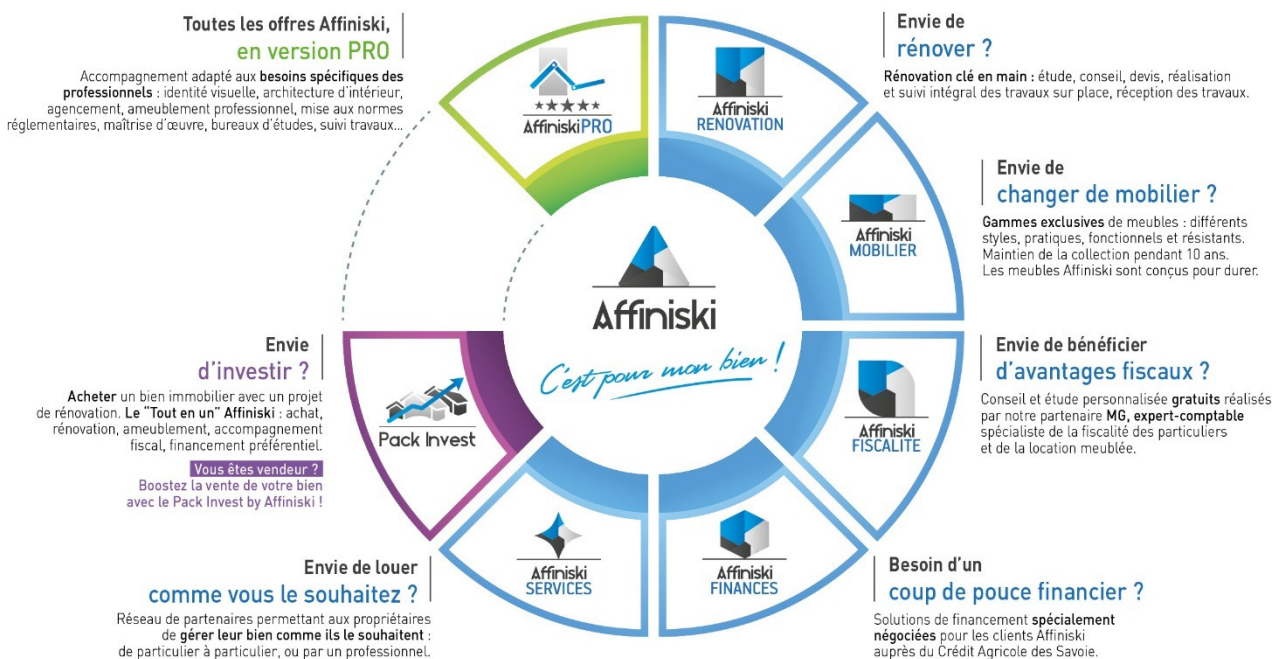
Toutes les offres Affiniski,
en version PRO

Accompagnement adapté aux besoins spécifiques des professionnels : identité visuelle, architecture d'intérieur, agencement, ameublement professionnel, mise aux normes réglementaires, maîtrise d'œuvre, bureaux d'études, suivi travaux…

AffiniskiPRO

Envie de
rénover ?

Rénovation clé en main : étude, conseil, devis, réalisation et suivi intégral des travaux sur place, réception des travaux.

Affiniski
RENOVATION

Envie de
changer de mobilier ?

Gammes exclusives de meubles : différents styles, pratiques, fonctionnels et résistants. Maintien de la collection pendant 10 ans. Les meubles Affiniski sont conçus pour durer.

Affiniski
MOBILIER

Affiniski

C'est pour mon bien !

Envie
d'investir ?

Acheter un bien immobilier avec un projet de rénovation. Le "Tout en un" Affiniski : achat, rénovation, ameublement, accompagnement fiscal, financement préférentiel.

Vous êtes vendeur ?
Boostez la vente de votre bien avec le Pack Invest by Affiniski !

Pack Invest

Envie de bénéficier
d'avantages fiscaux ?

Conseil et étude personnalisée gratuits réalisés par notre partenaire MG, expert-comptable spécialiste de la fiscalité des particuliers et de la location meublée.

Affiniski
FISCALITE

Affiniski
SERVICES

Affiniski
FINANCES

Envie de louer
comme vous le souhaitez ?

Réseau de partenaires permettant aux propriétaires de gérer leur bien comme ils le souhaitent : de particulier à particulier, ou par un professionnel.

Besoin d'un
coup de pouce financier ?

Solutions de financement spécialement négociées pour les clients Affiniski auprès du Crédit Agricole des Savoie.